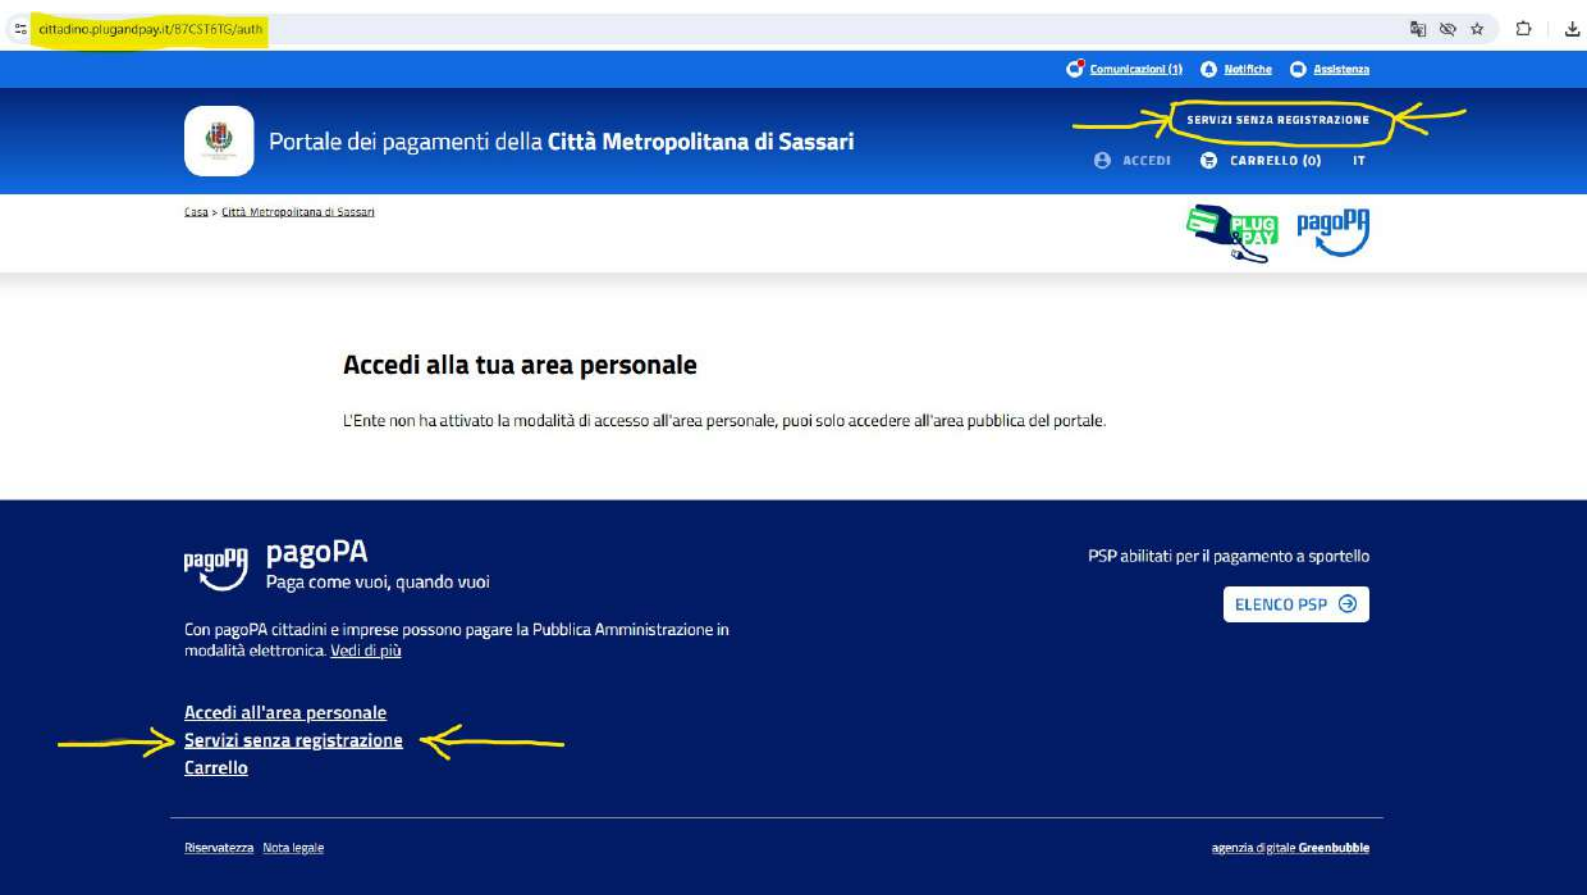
cittadino.plugandpay.it/87CST6TG/auth

Comunicazioni (1) Notifiche Assistenza

Portale dei pagamenti della Città Metropolitana di Sassari

SERVIZI SENZA REGISTRAZIONE

ACCEDI CARRELLO (0) IT

Casa > Città Metropolitana di Sassari

PLUG PAY pagoPA

Accedi alla tua area personale

L'Ente non ha attivato la modalità di accesso all'area personale, puoi solo accedere all'area pubblica del portale.

pagoPA
pagoPA
Paga come vuoi, quando vuoi

Con pagoPA cittadini e imprese possono pagare la Pubblica Amministrazione in modalità elettronica. Vedi di più

PSP abilitati per il pagamento a sportello

ELENCO PSP

Accedi all'area personale
Servizi senza registrazione
Carrello

Riservatezza Nota legale

agenzia digitale Greenbubble